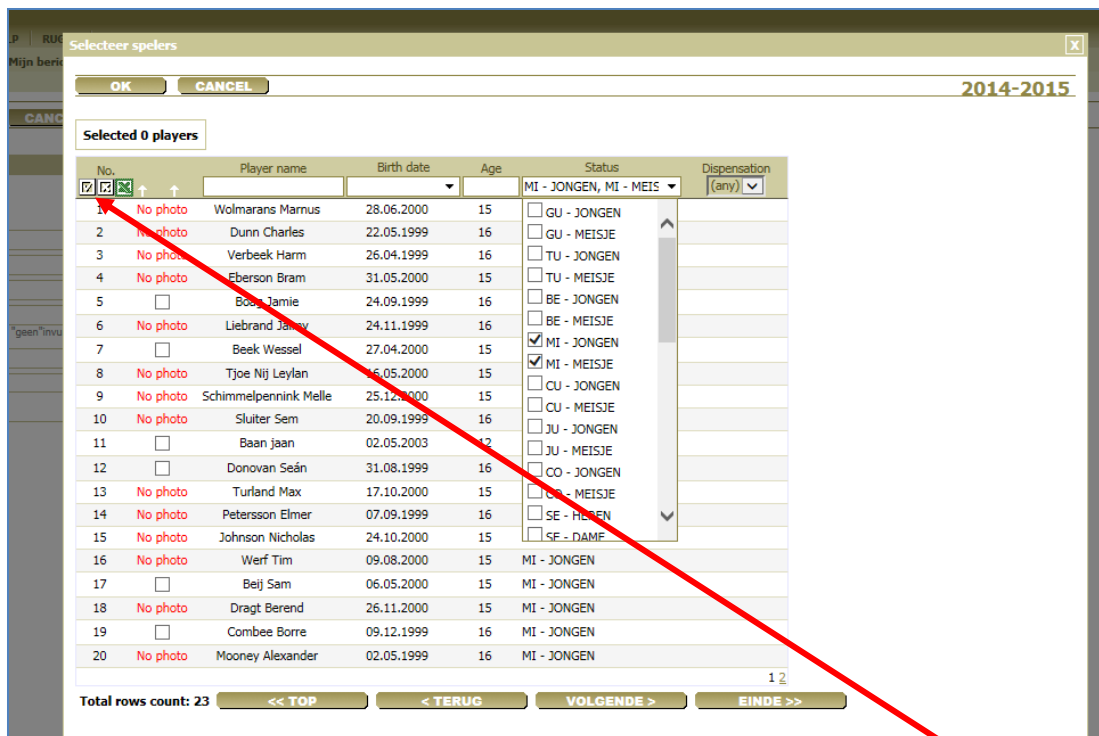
LP RUG
Mijn beric
CANC
"geen"invu

Selecteer spelers X

OK CANCEL 2014-2015

Selected 0 players

| No. | | Player name | Birth date | Age | Status | Dispensation |
|---|---|---|---|---|---|---|
| | | | | | MI - JONGEN, MI - MEIS | (any) |
| 1 | No photo | Wolmarans Marnus | 28.06.2000 | 15 | | |
| 2 | No photo | Dunn Charles | 22.05.1999 | 16 | | |
| 3 | No photo | Verbeek Harm | 26.04.1999 | 16 | | |
| 4 | No photo | Eberson Bram | 31.05.2000 | 15 | | |
| 5 | | Boag Jamie | 24.09.1999 | 16 | | |
| 6 | No photo | Liebrand Janey | 24.11.1999 | 16 | | |
| 7 | | Beek Wessel | 27.04.2000 | 15 | | |
| 8 | No photo | Tjoe Nij Leylan | 16.05.2000 | 15 | | |
| 9 | No photo | Schimmelpennink Melle | 25.12.2000 | 15 | | |
| 10 | No photo | Sluiter Sem | 20.09.1999 | 16 | | |
| 11 | | Baan jaan | 02.05.2003 | 12 | | |
| 12 | | Donovan Seán | 31.08.1999 | 16 | | |
| 13 | No photo | Turland Max | 17.10.2000 | 15 | | |
| 14 | No photo | Petersson Elmer | 07.09.1999 | 16 | | |
| 15 | No photo | Johnson Nicholas | 24.10.2000 | 15 | | |
| 16 | No photo | Werf Tim | 09.08.2000 | 15 | MI - JONGEN | |
| 17 | | Beij Sam | 06.05.2000 | 15 | MI - JONGEN | |
| 18 | No photo | Dragt Berend | 26.11.2000 | 15 | MI - JONGEN | |
| 19 | | Combee Borre | 09.12.1999 | 16 | MI - JONGEN | |
| 20 | No photo | Mooney Alexander | 02.05.1999 | 16 | MI - JONGEN | |

GU - JONGEN
GU - MEISJE
TU - JONGEN
TU - MEISJE
BE - JONGEN
BE - MEISJE
MI - JONGEN
MI - MEISJE
CU - JONGEN
CU - MEISJE
JU - JONGEN
JU - MEISJE
CO - JONGEN
CO - MEISJE
SE - HEREN
SE - DAME

1 2

Total rows count: 23 << TOP < TERUG VOLGENDE > EINDE >>